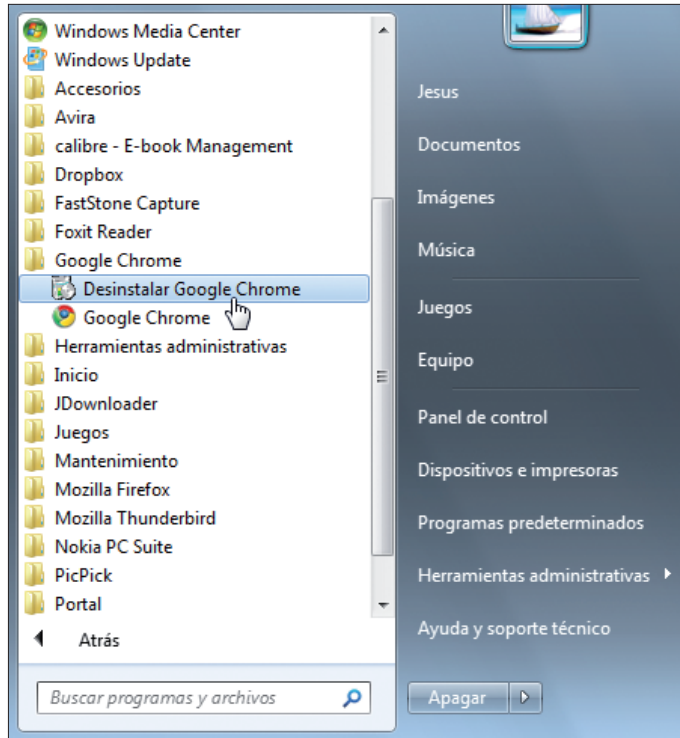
Windows Media Center
Windows Update
Accesorios
Avira
calibre - E-book Management
Dropbox
FastStone Capture
Foxit Reader
Google Chrome
Desinstalar Google Chrome
Google Chrome
Herramientas administrativas
Inicio
JDownloader
Juegos
Mantenimiento
Mozilla Firefox
Mozilla Thunderbird
Nokia PC Suite
PicPick
Portal
Atrás
Buscar programas y archivos

Jesus
Documentos
Imágenes
Música
Juegos
Equipo
Panel de control
Dispositivos e impresoras
Programas predeterminados
Herramientas administrativas
Ayuda y soporte técnico
Apagar